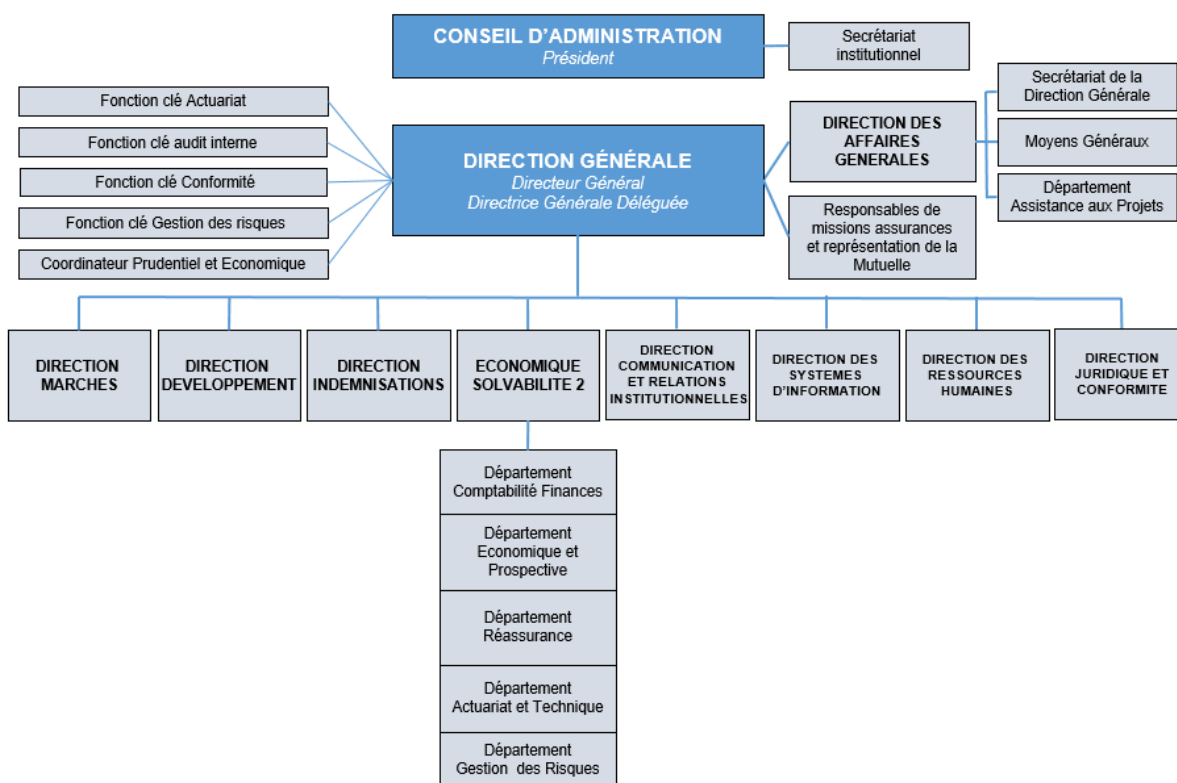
CONSEIL D'ADMINISTRATION
Président

Secrétariat institutionnel

Fonction clé Actuariat

Fonction clé audit interne

Fonction clé Conformité

Fonction clé Gestion des risques

Coordinateur Prudentiel et Economique

DIRECTION GÉNÉRALE
Directeur Général
Directrice Générale Déléguée

DIRECTION DES AFFAIRES GENERALES

Secrétariat de la Direction Générale

Moyens Généraux

Département Assistance aux Projets

Responsables de missions assurances et représentation de la Mutuelle

DIRECTION MARCHES

DIRECTION DEVELOPPEMENT

DIRECTION INDEMNISATIONS

ECONOMIQUE SOLVABILITE 2

DIRECTION COMMUNICATION ET RELATIONS INSTITUTIONNELLES

DIRECTION DES SYSTEMES D'INFORMATION

DIRECTION DES RESSOURCES HUMAINES

DIRECTION JURIDIQUE ET CONFORMITE

Département Comptabilité Finances

Département Economique et Prospective

Département Réassurance

Département Actuariat et Technique

Département Gestion des Risques